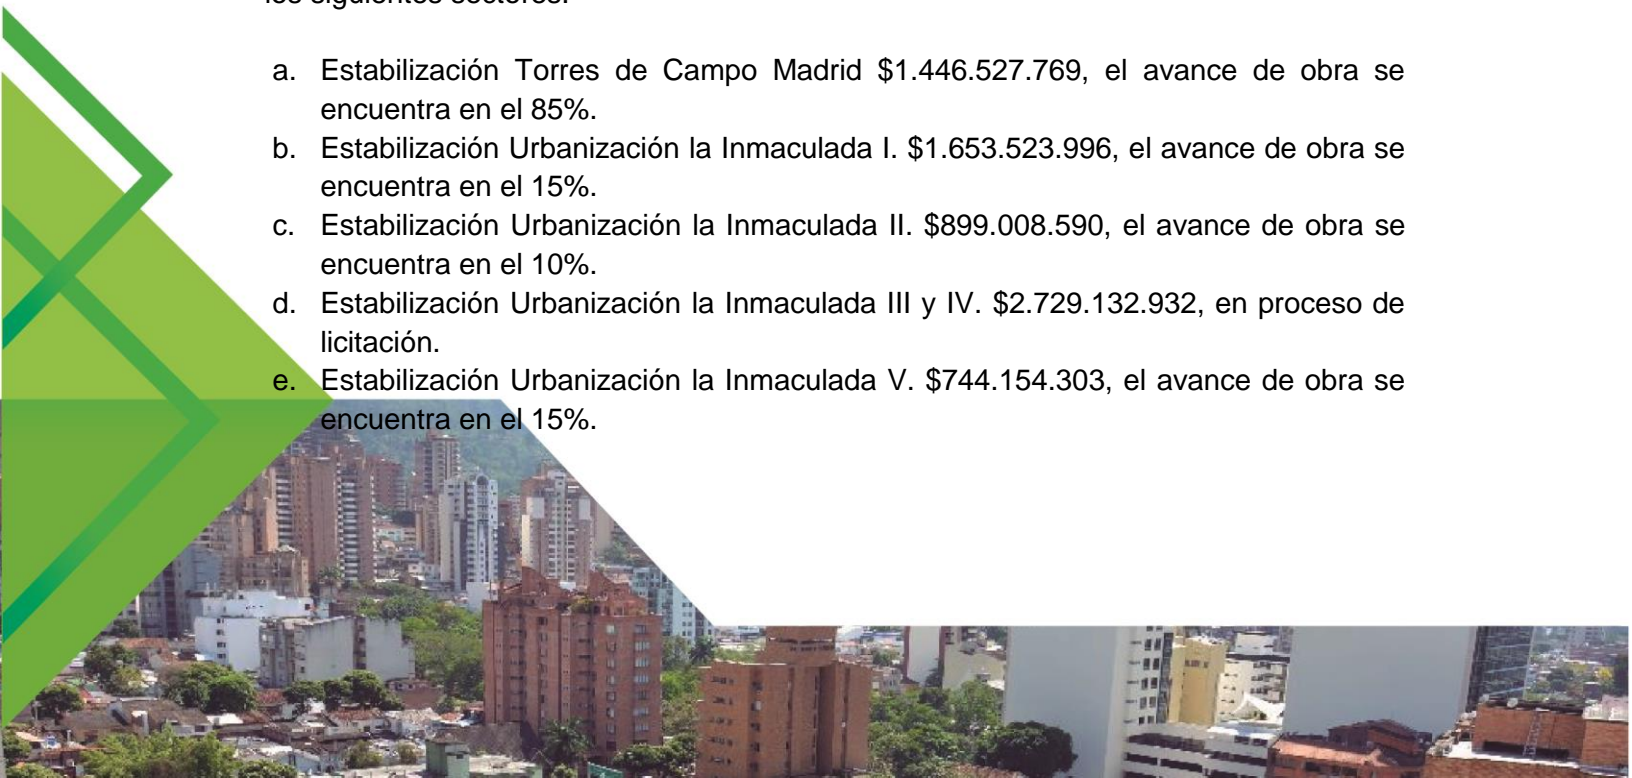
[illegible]

a. Estabilización Torres de Campo Madrid \$1.446.527.769, el avance de obra se encuentra en el 85%.
b. Estabilización Urbanización la Inmaculada I. \$1.653.523.996, el avance de obra se encuentra en el 15%.
c. Estabilización Urbanización la Inmaculada II. \$899.008.590, el avance de obra se encuentra en el 10%.
d. Estabilización Urbanización la Inmaculada III y IV. \$2.729.132.932, en proceso de licitación.
e. Estabilización Urbanización la Inmaculada V. \$744.154.303, el avance de obra se encuentra en el 15%.